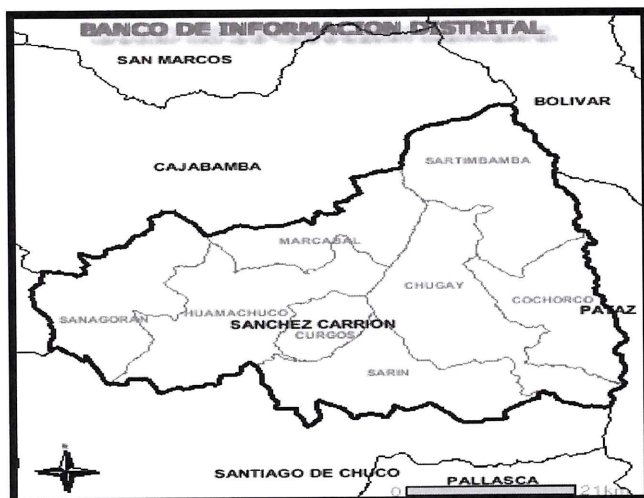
BANCO DE INFORMACION DISTRITAL

SAN MARCOS

BOLIVAR

CAJABAMBA

SARTIMBAMBA

MARCABAL

CHUGAY

COCHORCO

PATAZ

SANAGORAN

HUAMACHUCO

SANCHEZ CARRION

CURGOS

SARIN

SANTIAGO DE CHUCO

PALLASCA

0

21 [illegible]